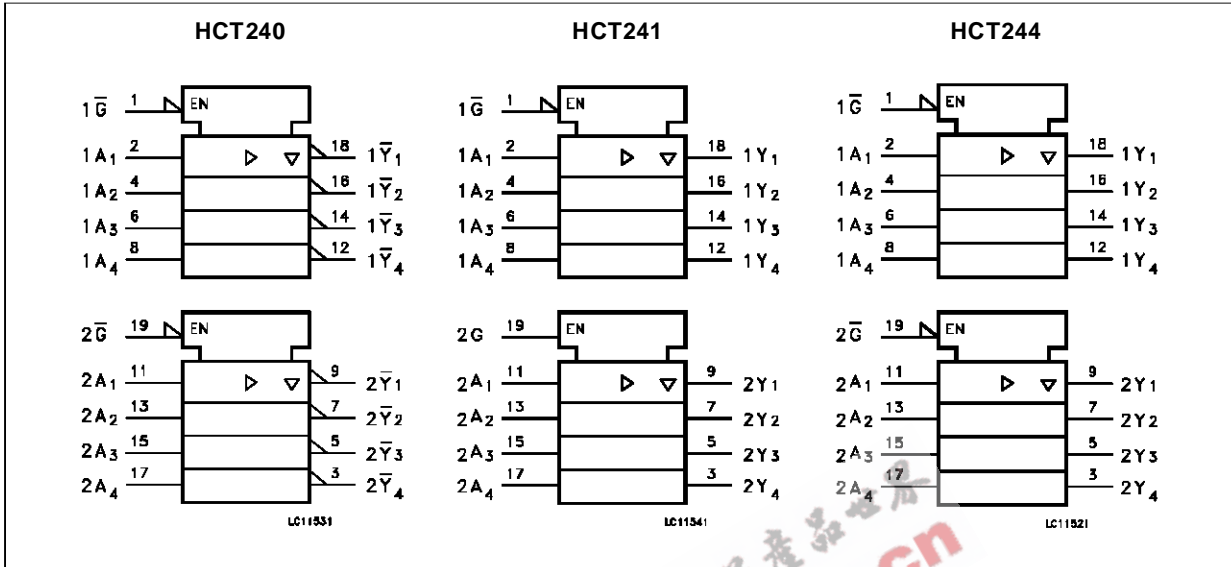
HCT240

$1\overline{G}$ 1 EN

$1A_1$ 2 18 $1\overline{Y}_1$
$1A_2$ 4 16 $1\overline{Y}_2$
$1A_3$ 6 14 $1\overline{Y}_3$
$1A_4$ 8 12 $1\overline{Y}_4$

$2\overline{G}$ 19 EN

$2A_1$ 11 9 $2\overline{Y}_1$
$2A_2$ 13 7 $2\overline{Y}_2$
$2A_3$ 15 5 $2\overline{Y}_3$
$2A_4$ 17 3 $2\overline{Y}_4$

LC11531

HCT241

$1\overline{G}$ 1 EN

$1A_1$ 2 18 $1Y_1$
$1A_2$ 4 16 $1Y_2$
$1A_3$ 6 14 $1Y_3$
$1A_4$ 8 12 $1Y_4$

2G 19 EN

$2A_1$ 11 9 $2Y_1$
$2A_2$ 13 7 $2Y_2$
$2A_3$ 15 5 $2Y_3$
$2A_4$ 17 3 $2Y_4$

LC11541

HCT244

$1\overline{G}$ 1 EN

$1A_1$ 2 18 $1Y_1$
$1A_2$ 4 16 $1Y_2$
$1A_3$ 6 14 $1Y_3$
$1A_4$ 8 12 $1Y_4$

$2\overline{G}$ 19 EN

$2A_1$ 11 9 $2Y_1$
$2A_2$ 13 7 $2Y_2$
$2A_3$ 15 5 $2Y_3$
$2A_4$ 17 3 $2Y_4$

LC11521

cn